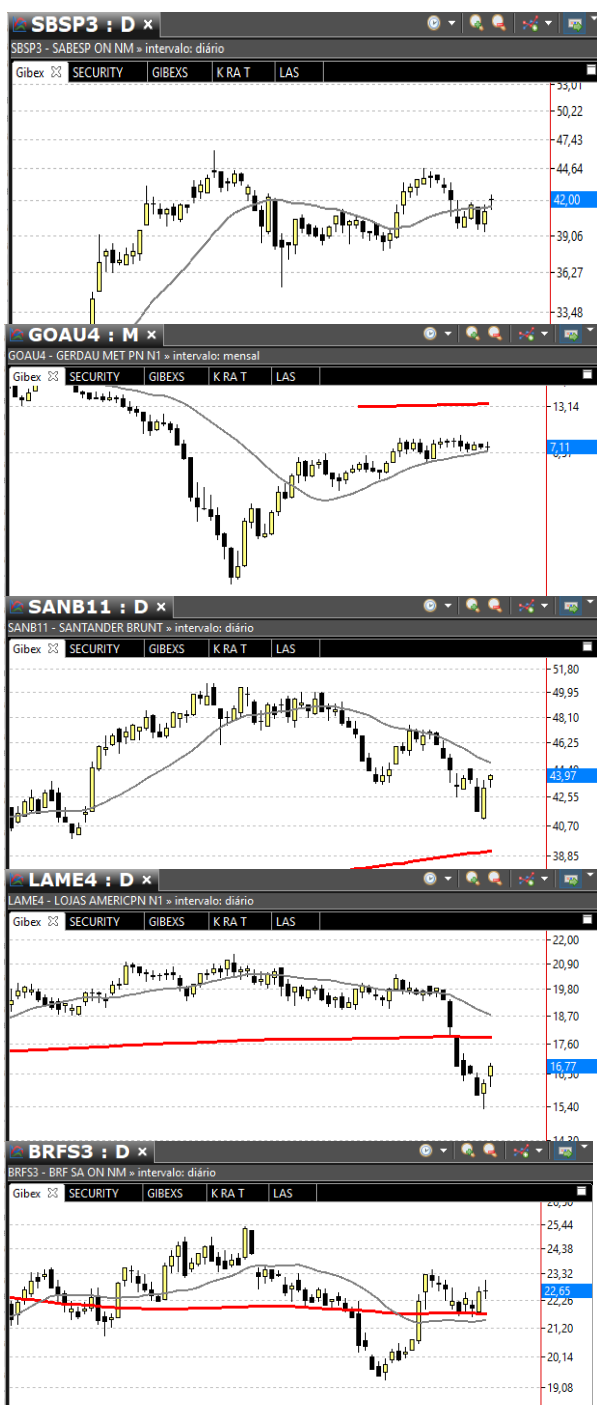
SBSP3 : D ×
SBSP3 - SABESP ON NM » intervalo: diário
Gibex SECURITY GIBEXS K RA T LAS
53,01
50,22
47,43
44,64
42,00
39,06
36,27
33,48

GOAU4 : M ×
GOAU4 - GERDAU MET PN N1 » intervalo: mensal
Gibex SECURITY GIBEXS K RA T LAS
13,14
7,11

SANB11 : D ×
SANB11 - SANTANDER BRUNT » intervalo: diário
Gibex SECURITY GIBEXS K RA T LAS
51,80
49,95
48,10
46,25
43,97
42,55
40,70
38,85

LAME4 : D ×
LAME4 - LOJAS AMERICPN N1 » intervalo: diário
Gibex SECURITY GIBEXS K RA T LAS
22,00
20,90
19,80
18,70
17,60
16,77
15,40
14,30

BRFS3 : D ×
BRFS3 - BRF SA ON NM » intervalo: diário
Gibex SECURITY GIBEXS K RA T LAS
25,44
24,38
23,32
22,65
21,20
20,14
19,08